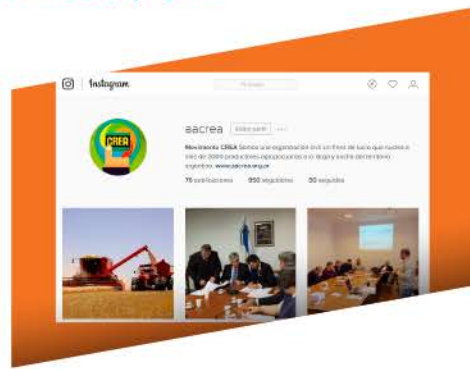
Instagram

Buscar

CREA

aacrea Editar perfil

Movimiento CREA Somos una organización civil sin fines de lucro que nuclea a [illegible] de 2000 productores agropecuarios a lo largo y ancho del territorio argentino. www.crea.org.ar

75 publicaciones 950 seguidores 50 seguidos